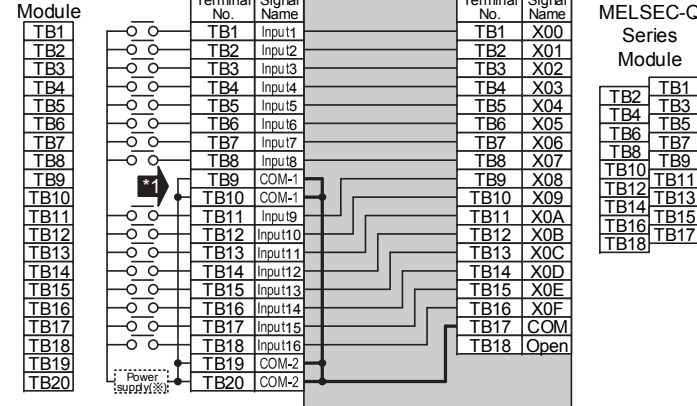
Module

| TB1 |
|---|
| TB2 |
| TB3 |
| TB4 |
| TB5 |
| TB6 |
| TB7 |
| TB8 |
| TB9 |
| TB10 |
| TB11 |
| TB12 |
| TB13 |
| TB14 |
| TB15 |
| TB16 |
| TB17 |
| TB18 |
| TB19 |
| TB20 |

*1

Power supply(※)

| Terminal No. | Signal Name |
|---|---|
| TB1 | Input1 |
| TB2 | Input2 |
| TB3 | Input3 |
| TB4 | Input4 |
| TB5 | Input5 |
| TB6 | Input6 |
| TB7 | Input7 |
| TB8 | Input8 |
| TB9 | COM-1 |
| TB10 | COM-1 |
| TB11 | Input9 |
| TB12 | Input10 |
| TB13 | Input11 |
| TB14 | Input12 |
| TB15 | Input13 |
| TB16 | Input14 |
| TB17 | Input15 |
| TB18 | Input16 |
| TB19 | COM-2 |
| TB20 | COM-2 |

| Terminal No. | Signal Name |
|---|---|
| TB1 | X00 |
| TB2 | X01 |
| TB3 | X02 |
| TB4 | X03 |
| TB5 | X04 |
| TB6 | X05 |
| TB7 | X06 |
| TB8 | X07 |
| TB9 | X08 |
| TB10 | X09 |
| TB11 | X0A |
| TB12 | X0B |
| TB13 | X0C |
| TB14 | X0D |
| TB15 | X0E |
| TB16 | X0F |
| TB17 | COM |
| TB18 | Open |

MELSEC-Q Series Module

| | TB1 |
|---|---|
| TB2 | TB3 |
| TB4 | TB5 |
| TB6 | TB7 |
| TB8 | TB9 |
| TB10 | TB11 |
| TB12 | TB13 |
| TB14 | TB15 |
| TB16 | TB17 |
| TB18 | |